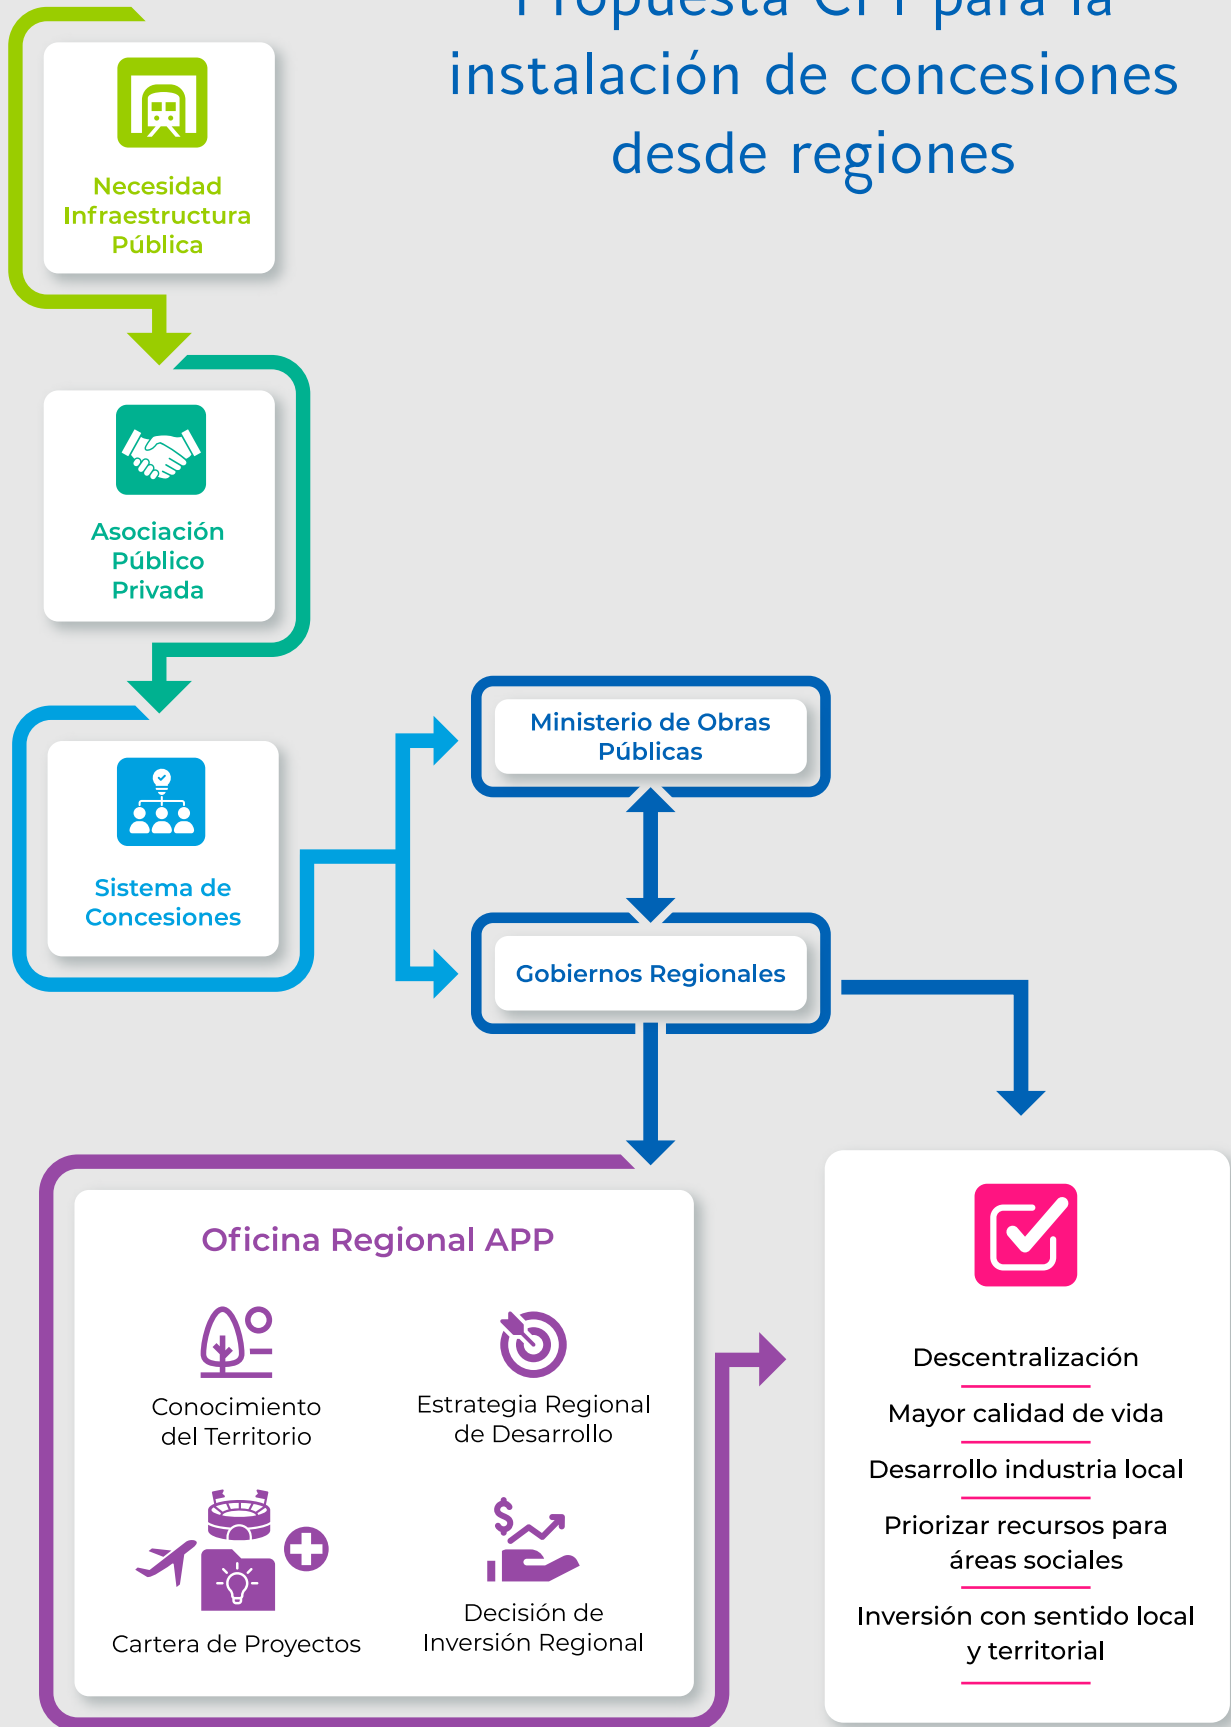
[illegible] para la instalación de concesiones desde regiones

Necesidad Infraestructura Pública

Asociación Público Privada

Sistema de Concesiones

Ministerio de Obras Públicas

Gobiernos Regionales

Oficina Regional APP

Conocimiento del Territorio

Estrategia Regional de Desarrollo

Cartera de Proyectos

Decisión de Inversión Regional

Descentralización

Mayor calidad de vida

Desarrollo industria local

Priorizar recursos para áreas sociales

Inversión con sentido local y territorial